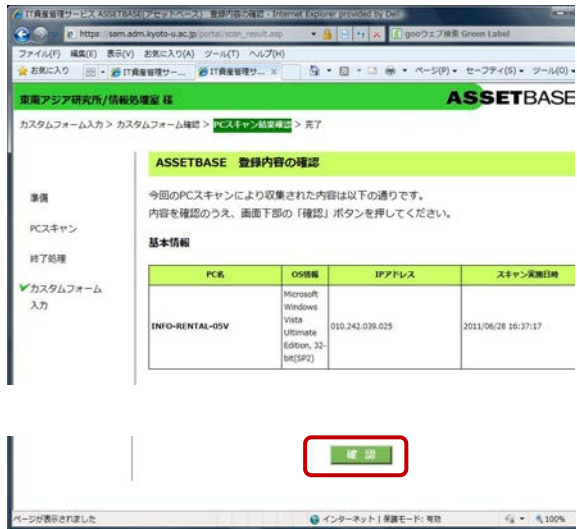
IT資産管理サービス ASSETBASE (アセットベース) 登録内容の確認 - Internet Explorer provided by Dell

https://sam.adm.kyoto-u.ac.jp/portal/scan_result.asp

gooウェブ検索 Green Label

ファイル(F) 編集(E) 表示(V) お気に入り(A) ツール(T) ヘルプ(H)

お気に入り | IT資産管理サー... | IT資産管理サ... ×

ページ(P) ▾ セーフティ(S) ▾ ツール(O) ▾

東南アジア研究所/情報処理室 様

ASSETBASE

カスタムフォーム入力 > カスタムフォーム確認 > PCスキャン結果確認 > 完了

準備

PCスキャン

終了処理

✔カスタムフォーム入力

ASSETBASE 登録内容の確認

今回のPCスキャンにより収集された内容は以下の通りです。
内容を確認のうえ、画面下部の「確認」ボタンを押してください。

基本情報

| PC名 | OS情報 | IPアドレス | スキャン実施日時 |
|---|---|---|---|
| INFO-RENTAL-05V | Microsoft Windows Vista Ultimate Edition, 32-bit(SP2) | 010.242.039.025 | 2011/06/28 16:37:17 |

確 認

ページが表示されました

インターネット | 保護モード: 有効

100%